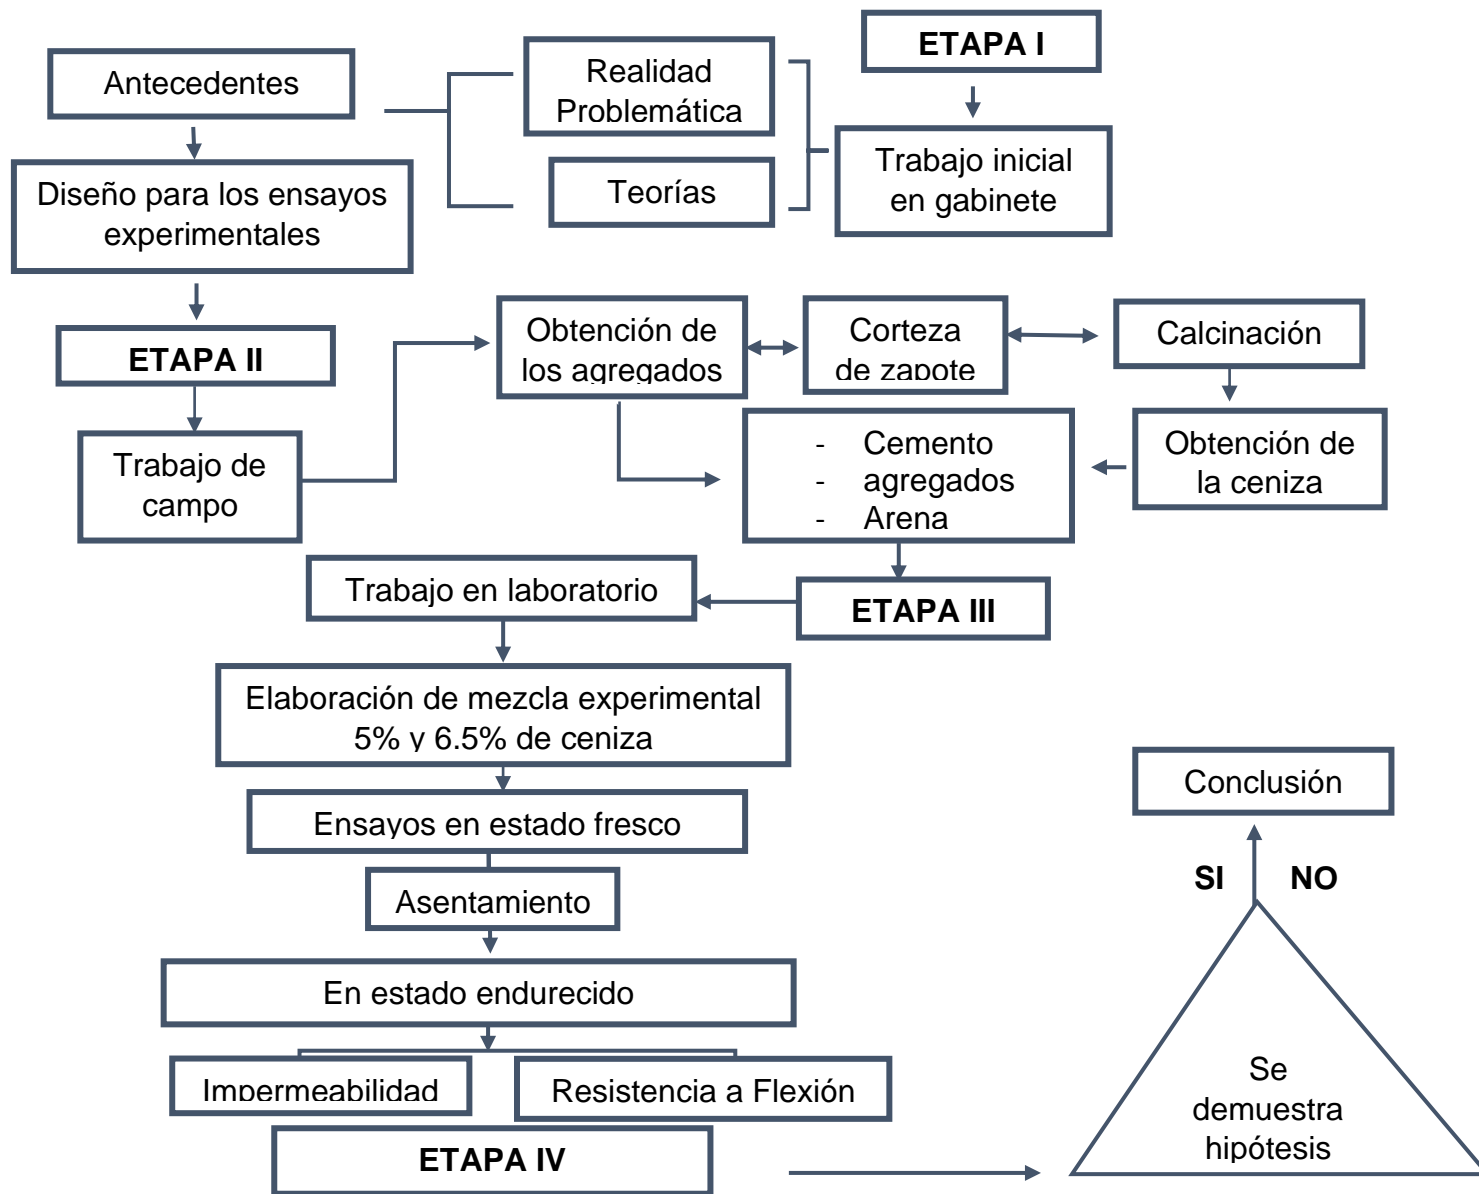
ETAPA I

Antecedentes

Realidad Problemática

Teorías

Trabajo inicial en gabinete

Diseño para los ensayos experimentales

ETAPA II

Obtención de los agregados

Corteza de zapote

Calcinación

Trabajo de campo

- Cemento
- agregados
- Arena

Obtención de la ceniza

Trabajo en laboratorio

ETAPA III

Elaboración de mezcla experimental 5% y 6.5% de ceniza

Conclusión

Ensayos en estado fresco

SI

NO

Asentamiento

En estado endurecido

Impermeabilidad

Resistencia a Flexión

Se demuestra hipótesis

ETAPA IV